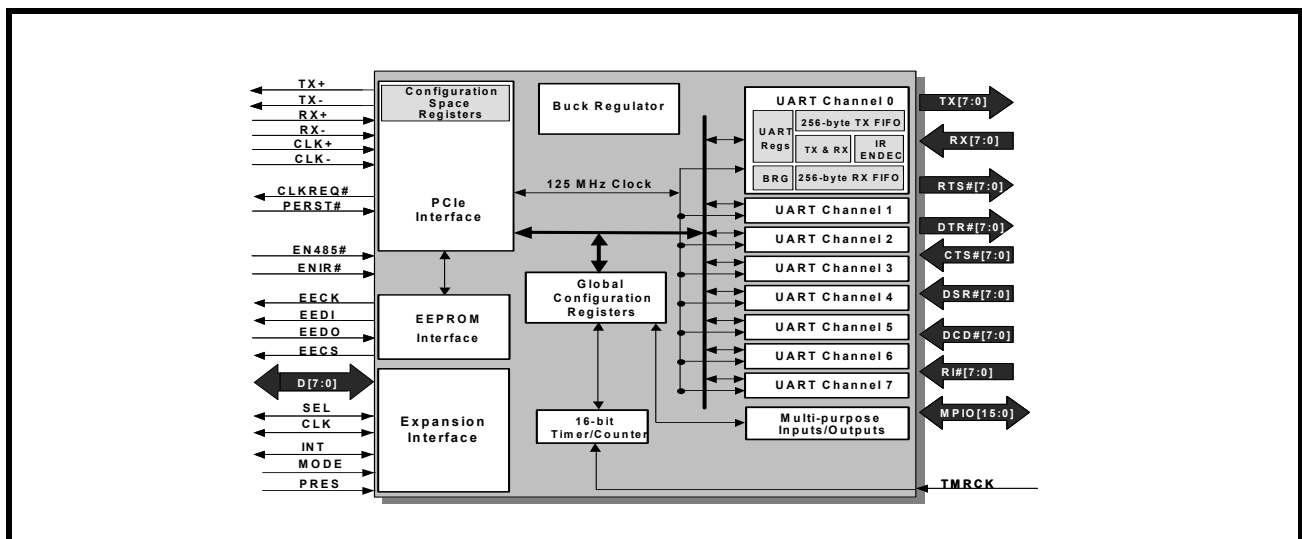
TX+
TX-
RX+
RX-
CLK+
CLK-
CLKREQ#
PERST#
EN485#
ENIR#
EECK
EEDI
EEDO
EECS
D[7:0]
SEL
CLK
INT
MODE
PRES

Configuration Space Registers

PCIe Interface

EEPROM Interface

Expansion Interface

Buck Regulator

125 MHz Clock

Global Configuration Registers

16-bit Timer/Counter

UART Channel 0
UART Regs
256-byte TX FIFO
TX & RX
IR ENDEC
BRG
256-byte RX FIFO

UART Channel 1
UART Channel 2
UART Channel 3
UART Channel 4
UART Channel 5
UART Channel 6
UART Channel 7

Multi-purpose Inputs/Outputs

TX[7:0]
RX[7:0]
RTS#[7:0]
DTR#[7:0]
CTS#[7:0]
DSR#[7:0]
DCD#[7:0]
RI#[7:0]
MPIO[15:0]
TMRCK